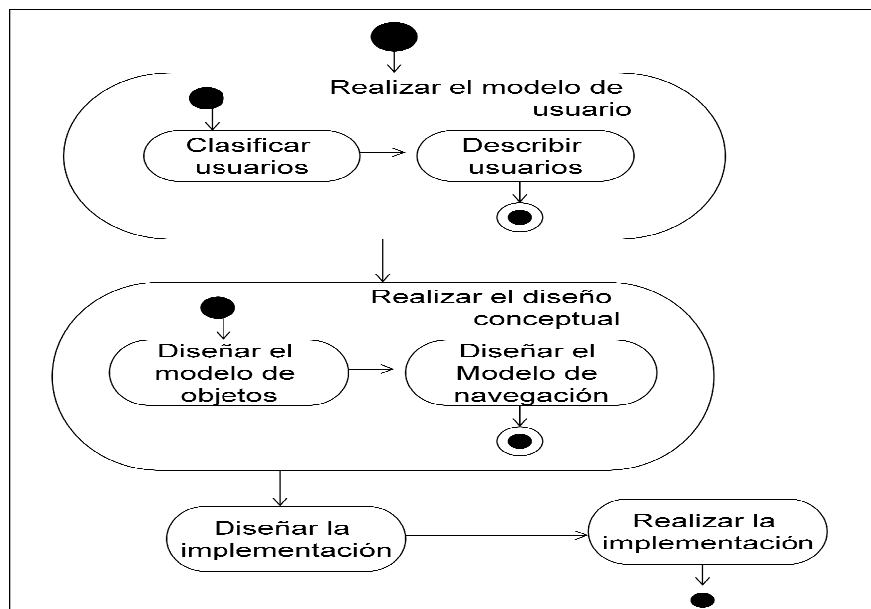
Realizar el modelo de usuario

Clasificar usuarios

Describir usuarios

Realizar el diseño conceptual

Diseñar el modelo de objetos

Diseñar el Modelo de navegación

Diseñar la implementación

Realizar la implementación